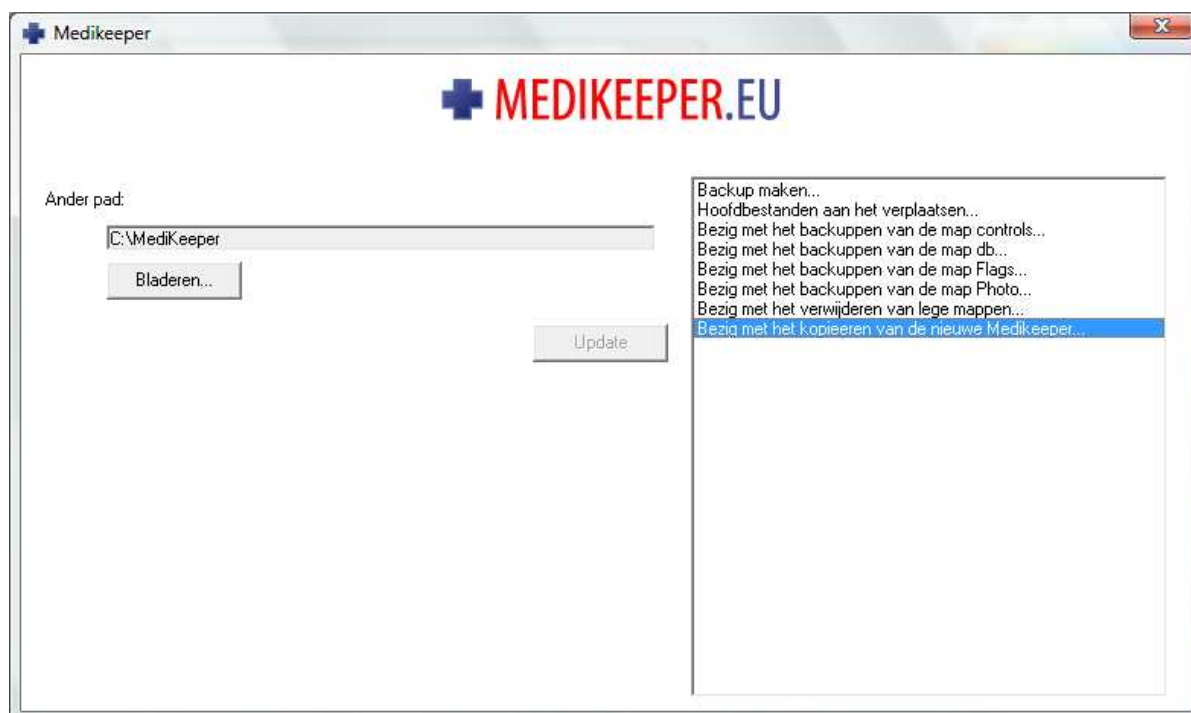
Medikeeper

MEDIKEEPER.EU

Ander pad:

C:\MediKeeper

Bladeren...

Update

Backup maken...
Hoofdbestanden aan het verplaatsen...
Bezig met het backuppen van de map controls...
Bezig met het backuppen van de map db...
Bezig met het backuppen van de map Flags...
Bezig met het backuppen van de map Photo...
Bezig met het verwijderen van lege mappen...
Bezig met het kopieeren van de nieuwe Medikeeper...